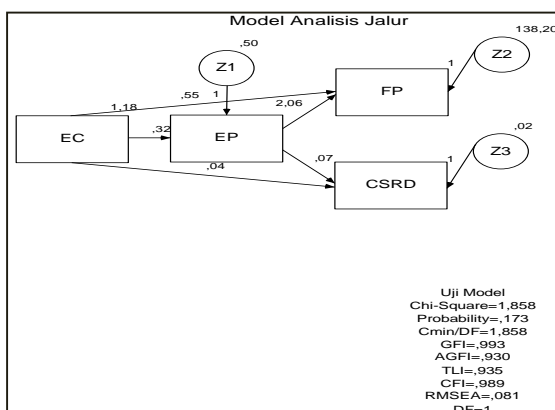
Model Analisis Jalur

,50
Z1
1
,55
1,18
2,06
138,20
Z2
1
FP
EC
,32
EP
,07
,04
,02
Z3
1
CSRD

Uji Model
Chi-Square=1,858
Probability=,173
Cmin/DF=1,858
GFI=,993
AGFI=,930
TLI=,935
CFI=,989
RMSEA=,081
DF=1